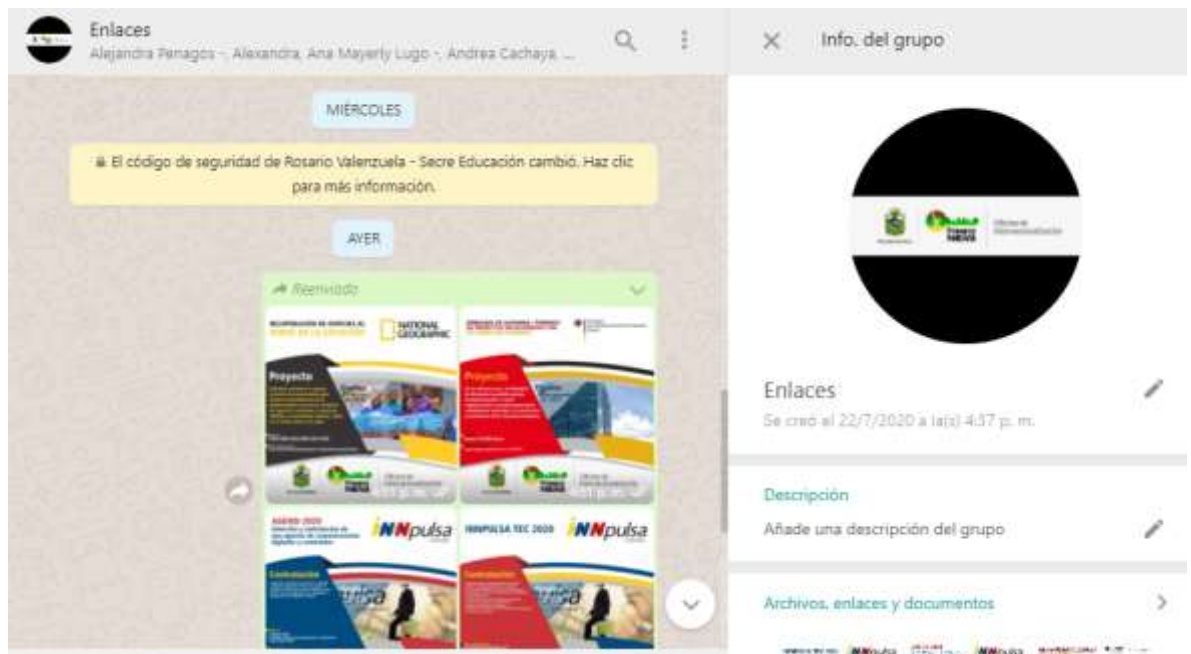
Enlaces
Alejandra Penagos -, Alexandra, Ana Mayerly Lugo -, Andrea Cachaya, ...

MIÉRCOLES

El código de seguridad de Rosario Valenzuela - Secre Educación cambió. Haz clic para más información.

AYER

Reenviado

NATIONAL GEOGRAPHIC

Proyecto

Proyecto

INNpulsa

INNPULSA TEC 2020

INNpulsa

Info. del grupo

Enlaces

Se creó el 22/7/2020 a la(s) 4:37 p. m.

Descripción

Añade una descripción del grupo

Archivos, enlaces y documentos